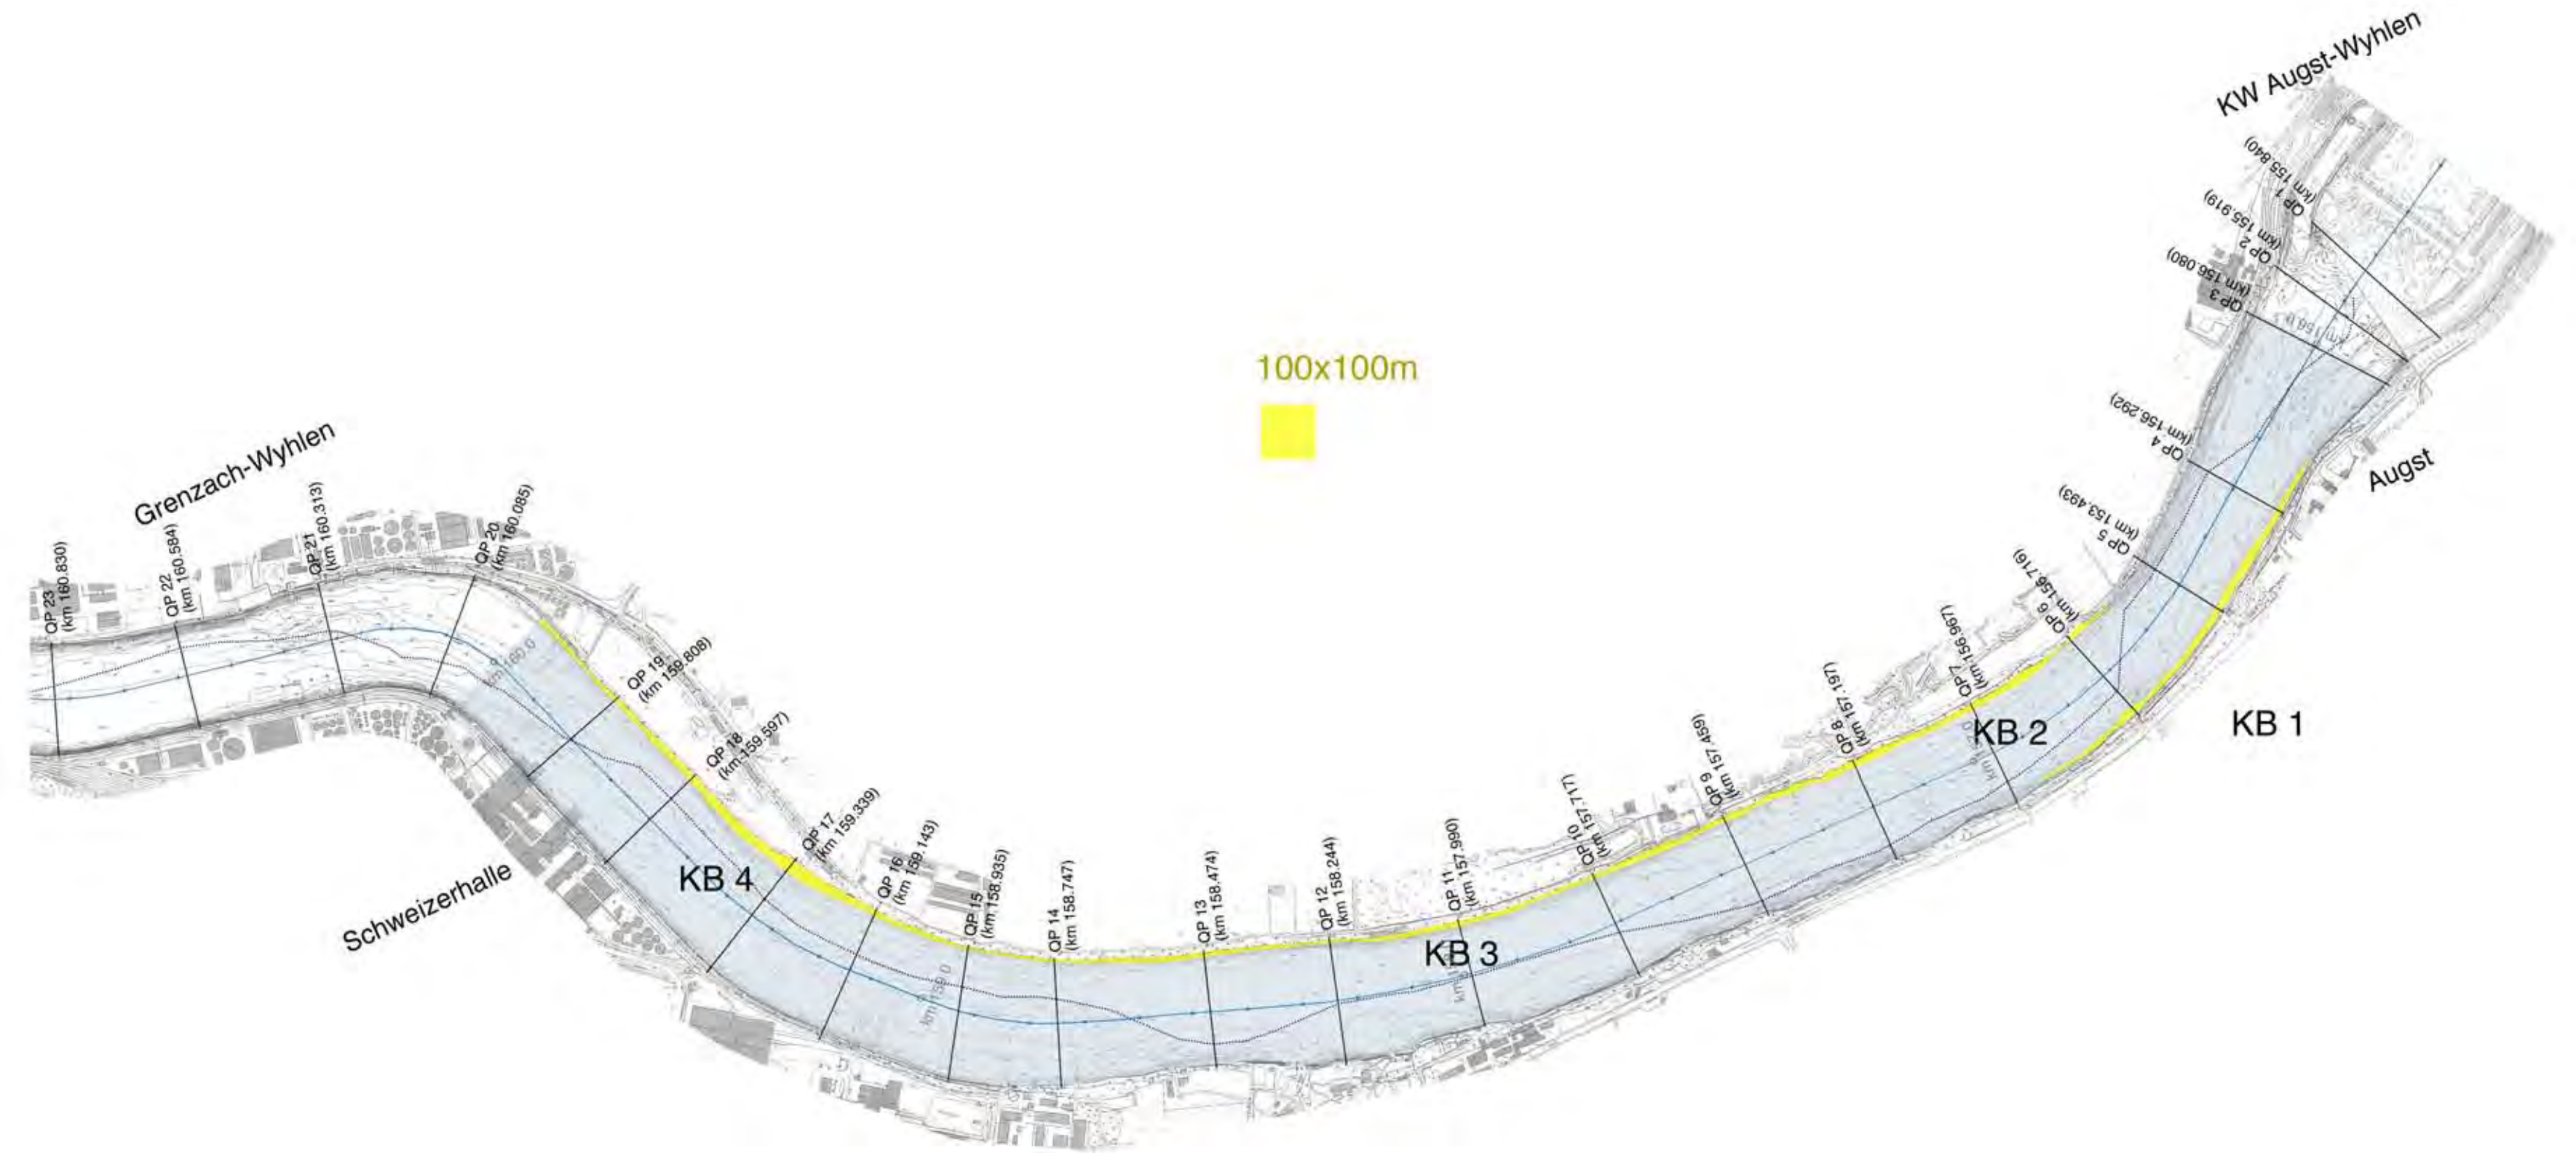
KW Augst-Wyhlen

QP 1 (km 155.840)

QP 2 (km 155.919)

QP 3 (km 156.080)

100x100m

QP 4 (km 156.292)

Augst

QP 5 (km 153.493)

QP 6 (km 156.716)

QP 7 (km 156.967)

QP 8 (km 157.197)

KB 2

KB 1

QP 9 (km 157.459)

QP 10 (km 157.717)

QP 11 (km 157.990)

QP 12 (km 158.244)

QP 13 (km 158.474)

KB 3

QP 14 (km 158.747)

QP 15 (km 158.935)

QP 16 (km 159.143)

QP 17 (km 159.339)

KB 4

QP 18 (km 159.597)

QP 19 (km 159.808)

km 160.0

km 159.0

QP 20 (km 160.085)

QP 21 (km 160.313)

QP 22 (km 160.584)

QP 23 (km 160.830)

Grenzach-Wyhlen

Schweizerhalle